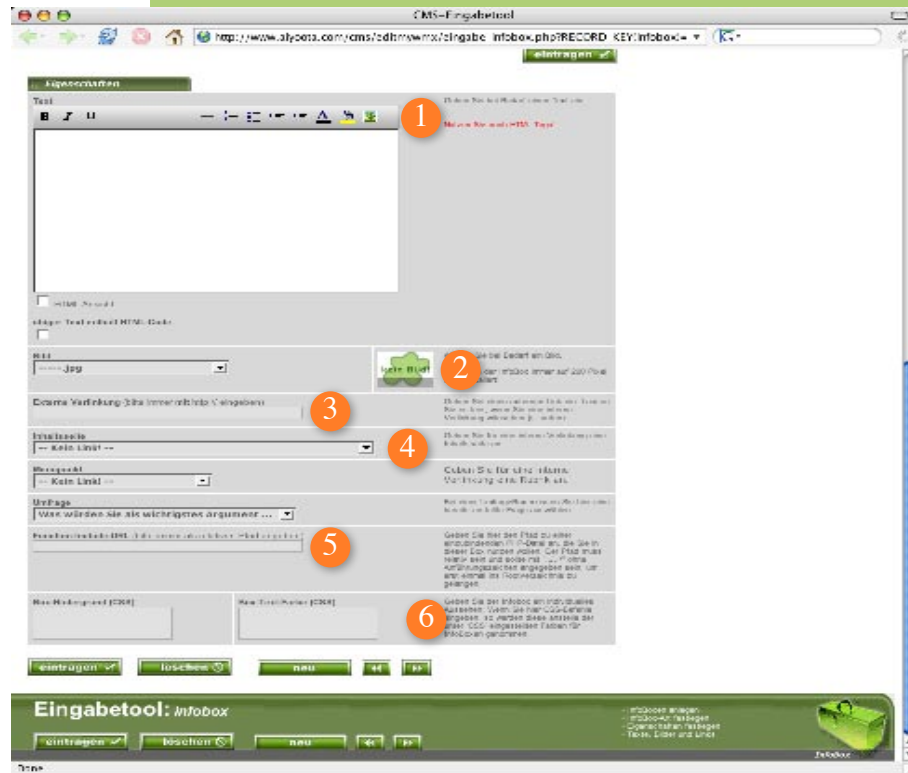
CMS-Eingabetool

http://www.alypeta.com/cms/edit/www/eingabe_infobox.php?RECORD_KEY:infobox=

eintragen ✓

Eigenschaften

Text

B I U

1

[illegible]

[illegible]

HTML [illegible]

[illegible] HTML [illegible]

Bild

----.jpg

kein Bild

2

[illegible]

Externe Verlinkung (bitte immer mit http:// eingeben)

3

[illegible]

Inhaltsseite

-- Kein Link! --

4

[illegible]

Menupunkt

-- Kein Link! --

Geben Sie hier eine interne Verlinkung eines Buttons an.

Umfrage

Was würden Sie als wichtigstes argument ...

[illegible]

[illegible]

5

Geben Sie hier den Pfad zu einer einzubindenden PHP-Datei an, die Sie in dieser Box nutzen wollen. Der Pfad muss relativ sein und sollte mit "/" ohne Anführungszeichen angegeben sein, um erst einmal ins Rootverzeichnis zu gelangen.

Box-Hintergrund [CSS]

Box-Text-Farbe [CSS]

6

Geben Sie der Infobox ein individuelles Aussehen. Wenn Sie hier CSS-Befehle eingeben, so werden diese anstatt der allen CSS-eingestellten Farben für Infoboxen genommen.

eintragen ✓

löschen

neu

Eingabetool: Infobox

- Infoboxen anlegen
- Infobox-Art festlegen
- Eigenschaften festlegen
- Texte, Bilder und Links

Infobox

eintragen ✓

löschen

neu

Done